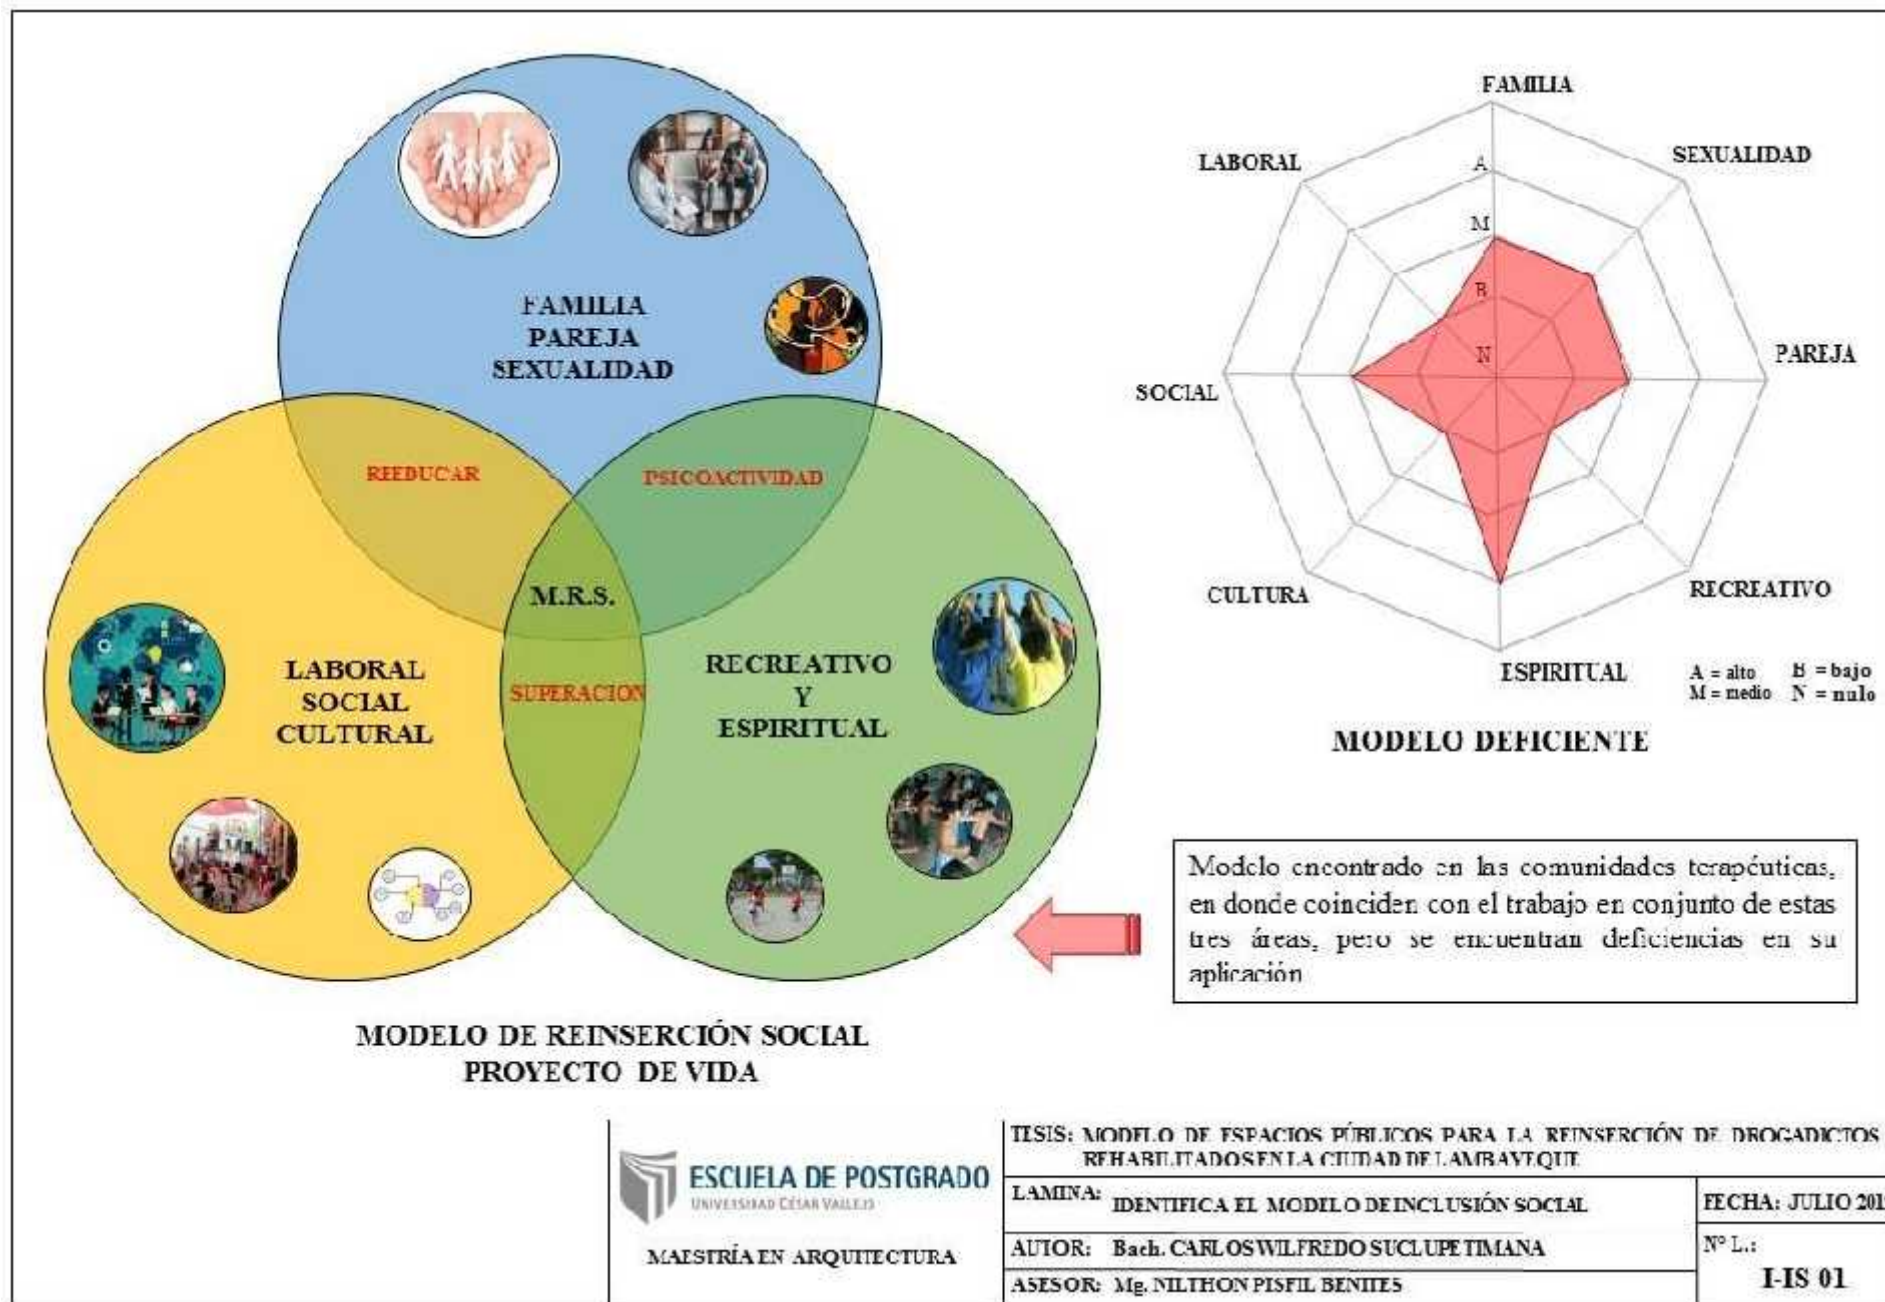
FAMILIA
PAREJA
SEXUALIDAD

REEDUCAR

PSICOACTIVIDAD

M.R.S.

SUPERACION

LABORAL
SOCIAL
CULTURAL

RECREATIVO
Y
ESPIRITUAL

MODELO DE REINSERCIÓN SOCIAL
PROYECTO DE VIDA

FAMILIA
SEXUALIDAD
PAREJA
RECREATIVO
ESPIRITUAL
CULTURA
SOCIAL
LABORAL

A
M
B
N

A = alto B = bajo
M = medio N = nulo

MODELO DEFICIENTE

Modelo encontrado en las comunidades terapéuticas, en donde coinciden con el trabajo en conjunto de estas tres áreas, pero se encuentran deficiencias en su aplicación

ESCUELA DE POSTGRADO
UNIVERSIDAD CÉSAR VALLEJO

MAESTRÍA EN ARQUITECTURA

| TESIS: MODELO DE ESPACIOS PÚBLICOS PARA LA REINSERCIÓN DE DROGADICTOS REHABILITADOS EN LA CIUDAD DE LAMBAYEQUE | |
|---|---|
| LAMINA: IDENTIFICA EL MODELO DE INCLUSIÓN SOCIAL | FECHA: JULIO 201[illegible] |
| AUTOR: Bach. CARLOS WILFREDO SUCLUPE TIMANA | N° L.: I-IS 01 |
| ASESOR: Mg. NILTHON PISFIL BENITES | |